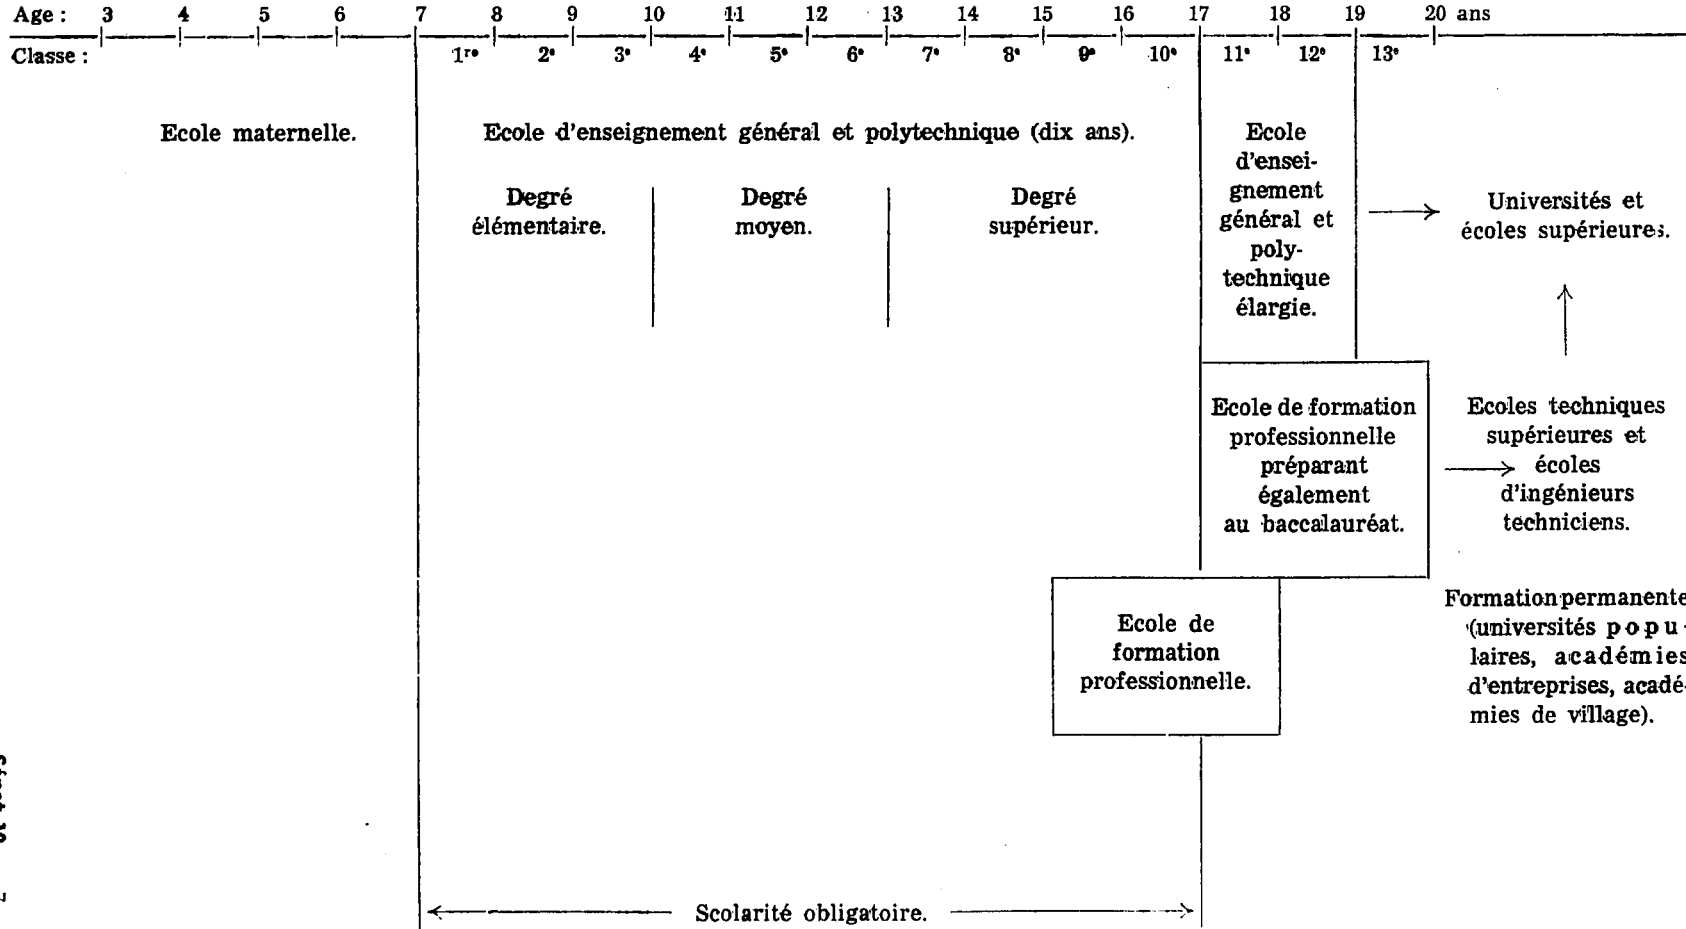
Age : 3 4 5 6 7 8 9 10 11 12 13 14 15 16 17 18 19 20 ans

Classe : 1re 2e 3e 4e 5e 6e 7e 8e 9e 10e 11e 12e 13e

Ecole maternelle.

Ecole d'enseignement général et polytechnique (dix ans).

Degré élémentaire.

Degré moyen.

Degré supérieur.

Ecole d'enseignement général et polytechnique élargie.

Universités et écoles supérieures.

Ecole de formation professionnelle préparant également au baccalauréat.

Ecoles techniques supérieures et écoles d'ingénieurs techniciens.

Formation permanente (universités popu-laires, académies d'entreprises, académies de village).

Ecole de formation professionnelle.

Scolarité obligatoire.